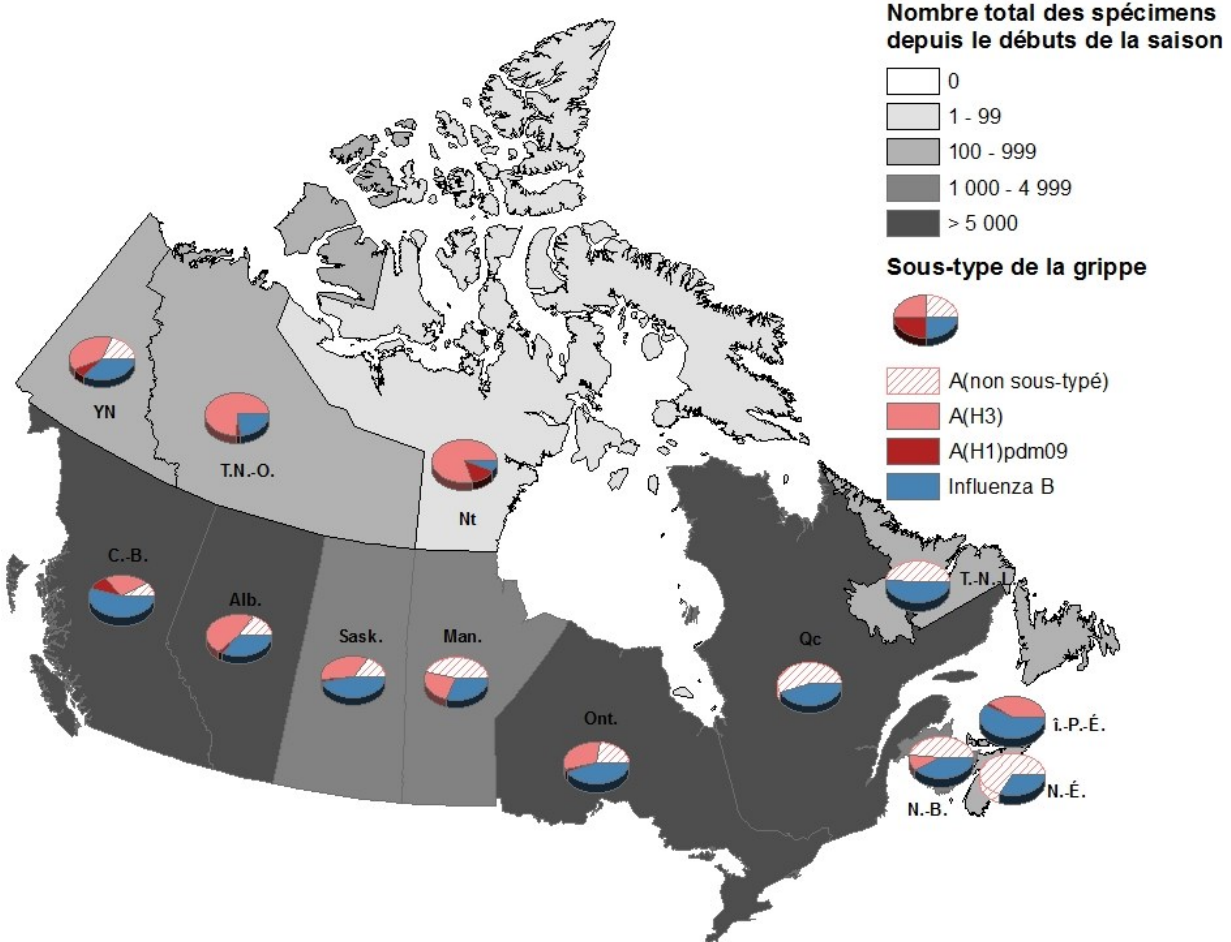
Nombre total des spécimens depuis le débuts de la saison

0
1 - 99
100 - 999
1 000 - 4 999
> 5 000

Sous-type de la grippe

A(non sous-typé)
A(H3)
A(H1)pdm09
Influenza B

YN
T.N.-O.
Nt
C.-B.
Alb.
Sask.
Man.
Ont.
Qc
T.-N.-L.
Î.-P.-É.
N.-B.
N.-É.